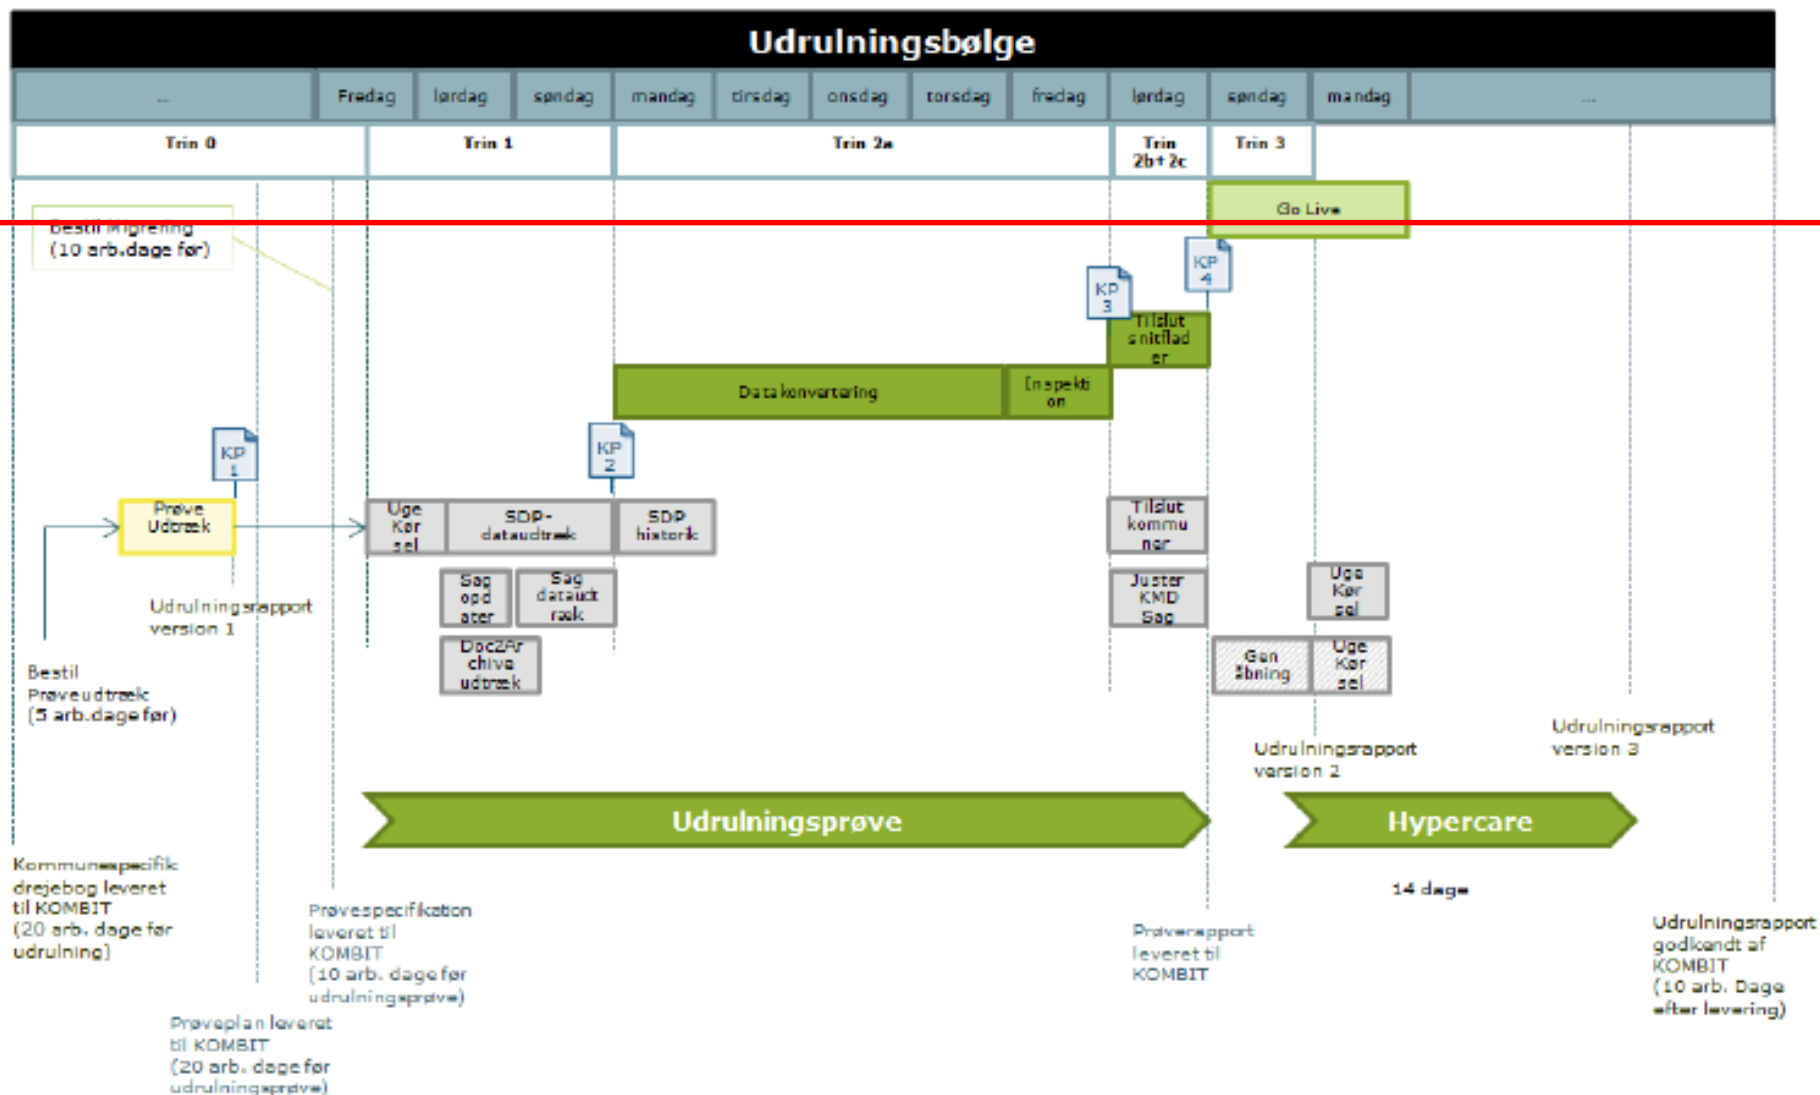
Udrulningsbølge

...
Fredag
lørdag
søndag
mandag
tirsdag
onsdag
torsdag
fredag
lørdag
søndag
mandag
...

Trin 0
Trin 1
Trin 2a
Trin 2b+2c
Trin 3

Go Live

Bestil indgrening (10 arb.dage før)

KP 4
KP 3
Tilslut snitflader

Datakonvertering
Inspektion

KP 1
KP 2

Prøve Udtræk
Uge Kørsel
SDP-dataudtræk
SDP historik
Tilslut kommuner

Sag opdater
Sag dataudtræk
Juster KMD Sag
Uge Kørsel

Doc2Archive udtræk
Genåbning
Uge Kørsel

Udrulningsrapport version 1

Bestil Prøveudtræk (5 arb.dage før)

Udrulningsrapport version 2

Udrulningsrapport version 3

Udrulningsprøve
Hypercare

14 dage

Kommunespecifik drejebog leveret til KOMBIT (20 arb. dage før udrulning)

Prøvespecifikation leveret til KOMBIT (10 arb. dage før udrulningsprøve)

Prøverapport leveret til KOMBIT

Udrulningsrapport godkendt af KOMBIT (10 arb. Dage efter levering)

Prøveplan leveret til KOMBIT (20 arb. dage før udrulningsprøve)